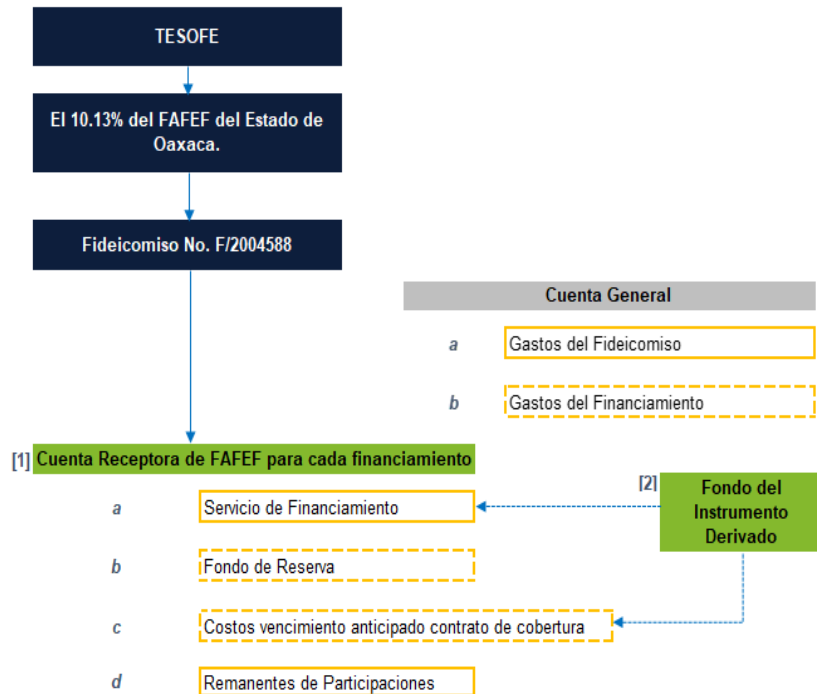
TESOFE

El 10.13% del FAFEF del Estado de Oaxaca.

Fideicomiso No. F/2004588

Cuenta General

*a* Gastos del Fideicomiso

*b* Gastos del Financiamiento

[1] Cuenta Receptora de FAFEF para cada financiamiento

*a* Servicio de Financiamiento

*b* Fondo de Reserva

*c* Costos vencimiento anticipado contrato de cobertura

*d* Remanentes de Participaciones

[2] Fondo del Instrumento Derivado